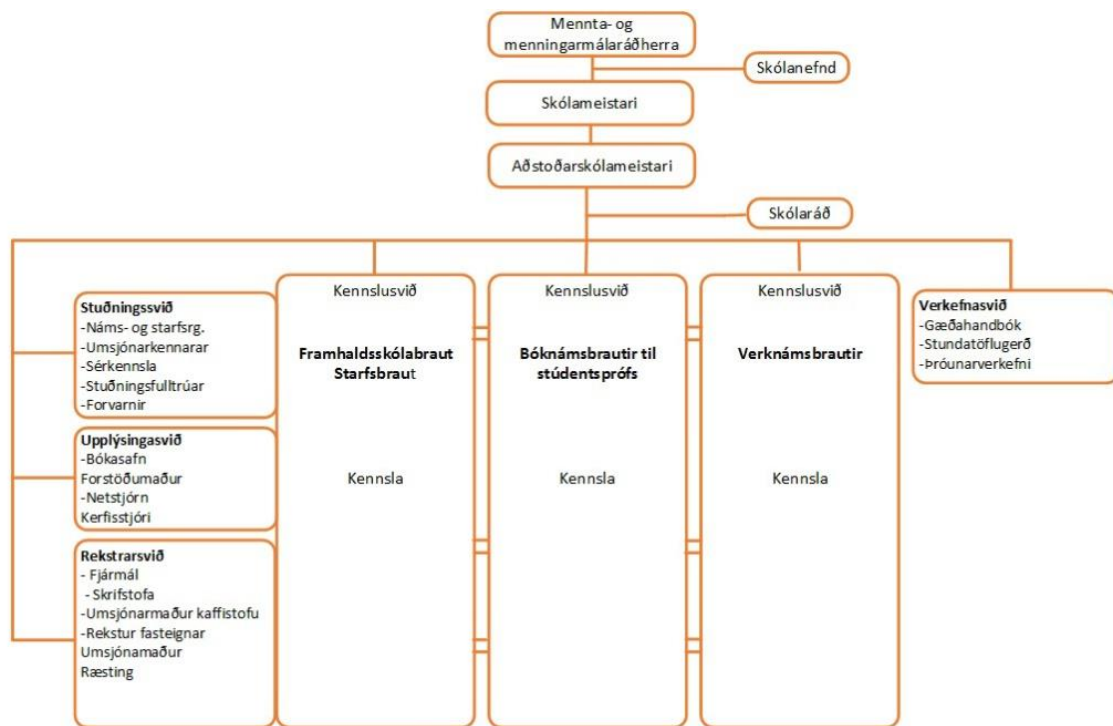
Mennta- og menningarmálaráðherra

Skólanefnd

Skólameistari

Aðstoðarskólameistari

Skólaráð

Stuðningssvið
-Náms- og starfsrg.
-Umsjónarkennarar
-Sérkennsla
-Stuðningsfulltrúar
-Forvarnir

Upplýsingasvið
-Bókasafn
Forstöðumaður
-Netstjórn
Kerfisstjóri

Rekstrarsvið
- Fjármál
- Skrifstofa
-Umsjónarmaður kaffistofu
-Rekstur fasteignar
Umsjónamaður
Ræsting

Kennslusvið

Framhaldsskólabraut
Starfsbraut

Kennsla

Kennslusvið

Bóknámsbrautir til stúdentsprófs

Kennsla

Kennslusvið

Verknámsbrautir

Kennsla

Verkefnasvið
-Gæðahandbók
-Stundatöflugerð
-Þróunarverkefni